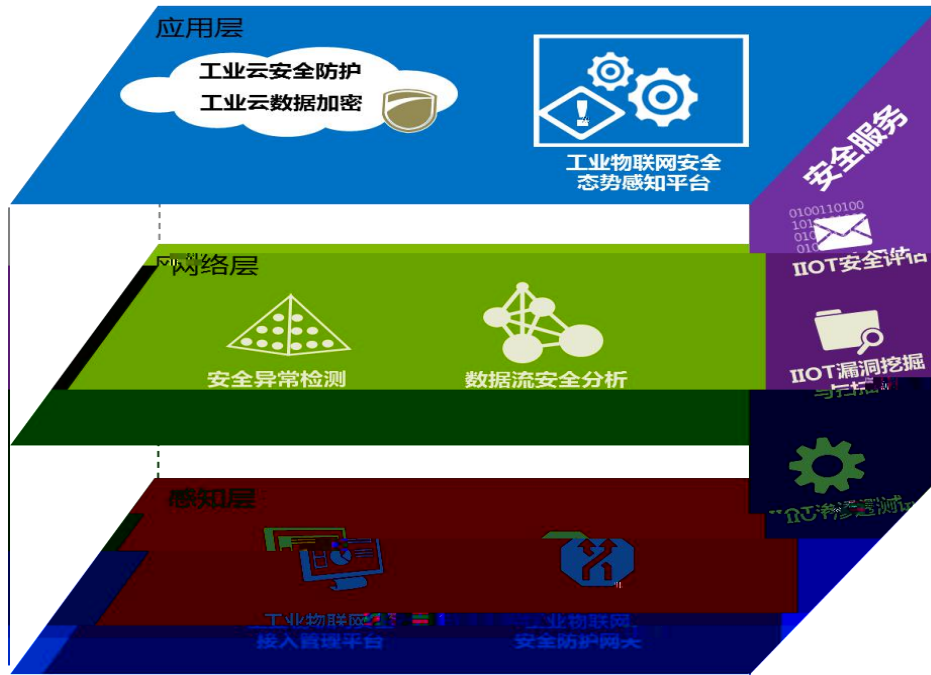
应用层

工业云安全防护
工业云数据加密

工业物联网安全
态势感知平台

安全服务

0100110100
101
010
010

IIOT安全评估

IIOT漏洞挖掘
与扫描

网络层

安全异常检测

数据流安全分析

IIOT渗透测试

感知层

工业物联网
接入管理平台

工业物联网
安全防护网关